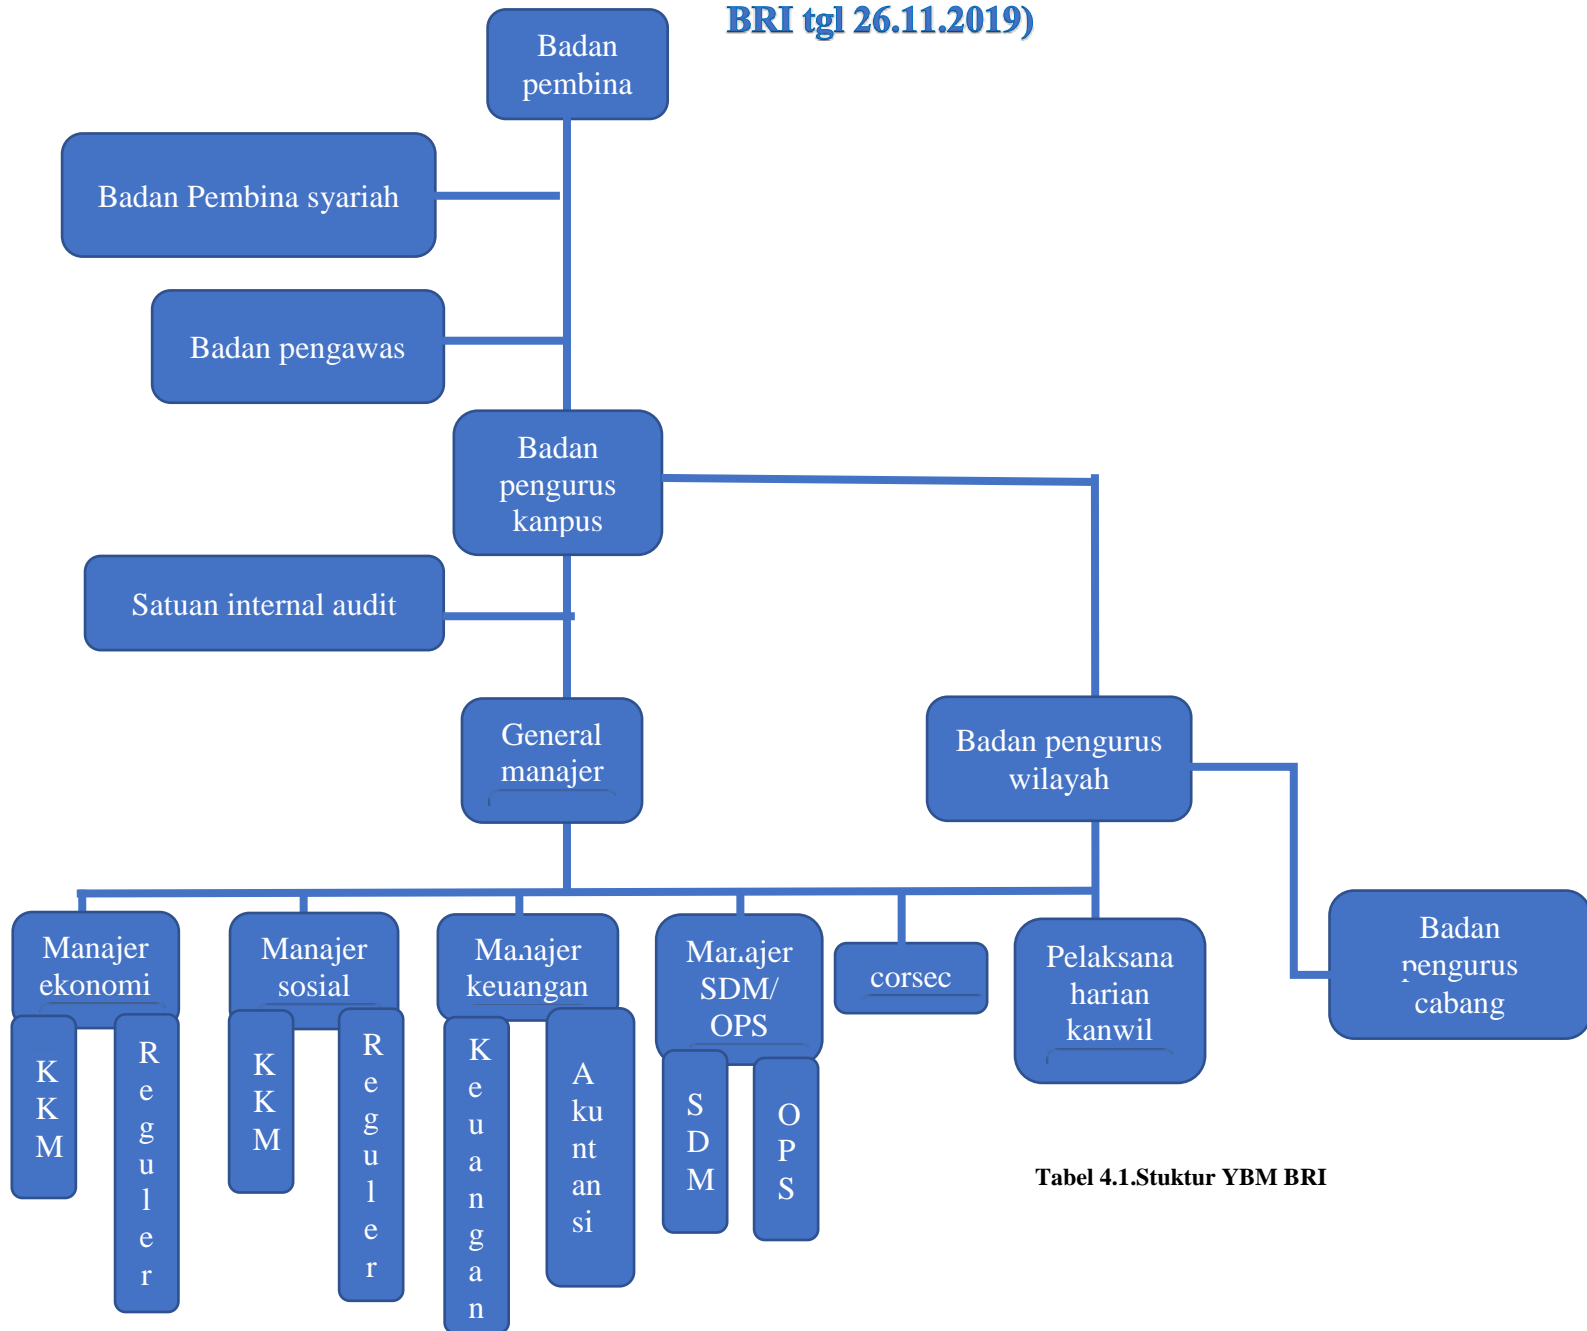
BRI tgl 26.11.2019)

Badan pembina

Badan Pembina syariah

Badan pengawas

Badan pengurus kanpus

Satuan internal audit

General manajer

Badan pengurus wilayah

Manajer ekonomi

KKM

Reguler

Manajer sosial

KKM

Reguler

Manajer keuangan

Keuangan

Akuntansi

Manajer SDM/ OPS

SDM

OPS

corsec

Pelaksana harian kanwil

Badan pengurus cabang

Tabel 4.1.Stuktur YBM BRI